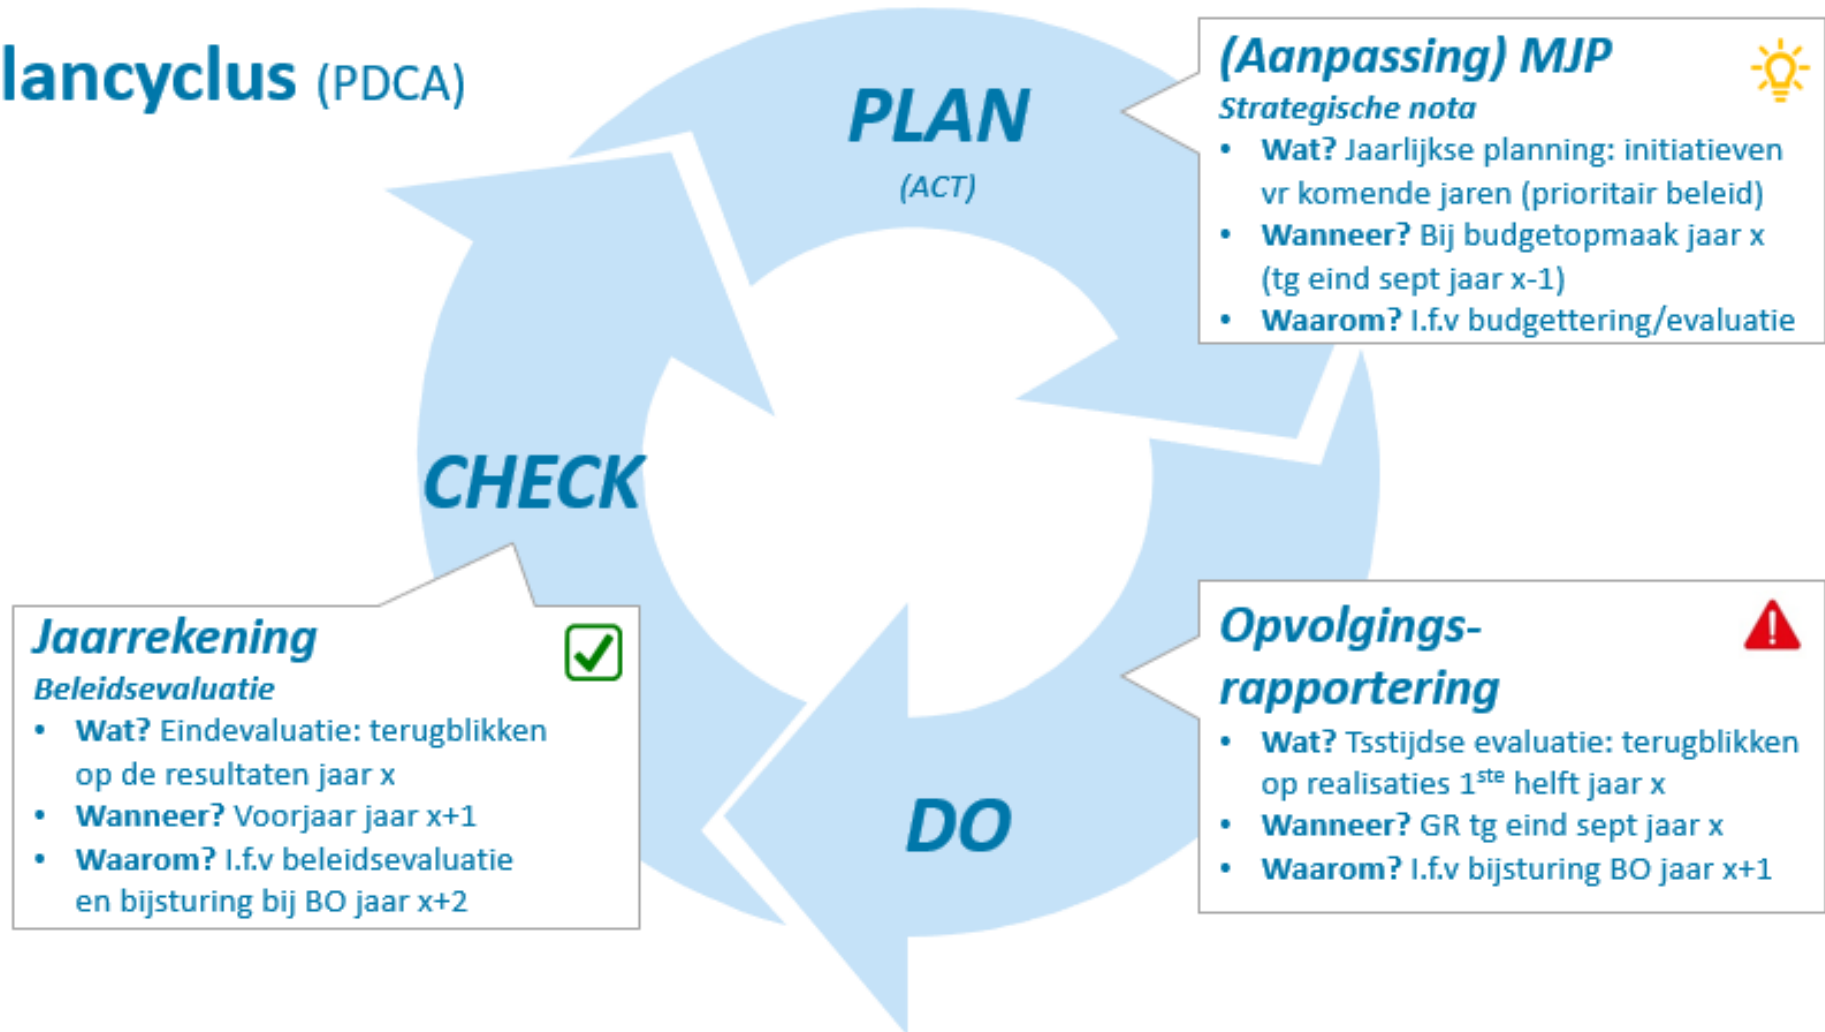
lancyclus (PDCA)

PLAN
(ACT)

(Aanpassing) MJP
Strategische nota
- Wat? Jaarlijkse planning: initiatieven vr komende jaren (prioritair beleid)
- Wanneer? Bij budgetopmaak jaar x (tg eind sept jaar x-1)
- Waarom? I.f.v budgettering/evaluatie

CHECK

Jaarrekening
Beleidsevaluatie
- Wat? Eindevaluatie: terugblikken op de resultaten jaar x
- Wanneer? Voorjaar jaar x+1
- Waarom? I.f.v beleidsevaluatie en bijsturing bij BO jaar x+2

DO

Opvolgings-rapportering
- Wat? Tsstijdse evaluatie: terugblikken op realisaties 1$^{ste}$ helft jaar x
- Wanneer? GR tg eind sept jaar x
- Waarom? I.f.v bijsturing BO jaar x+1